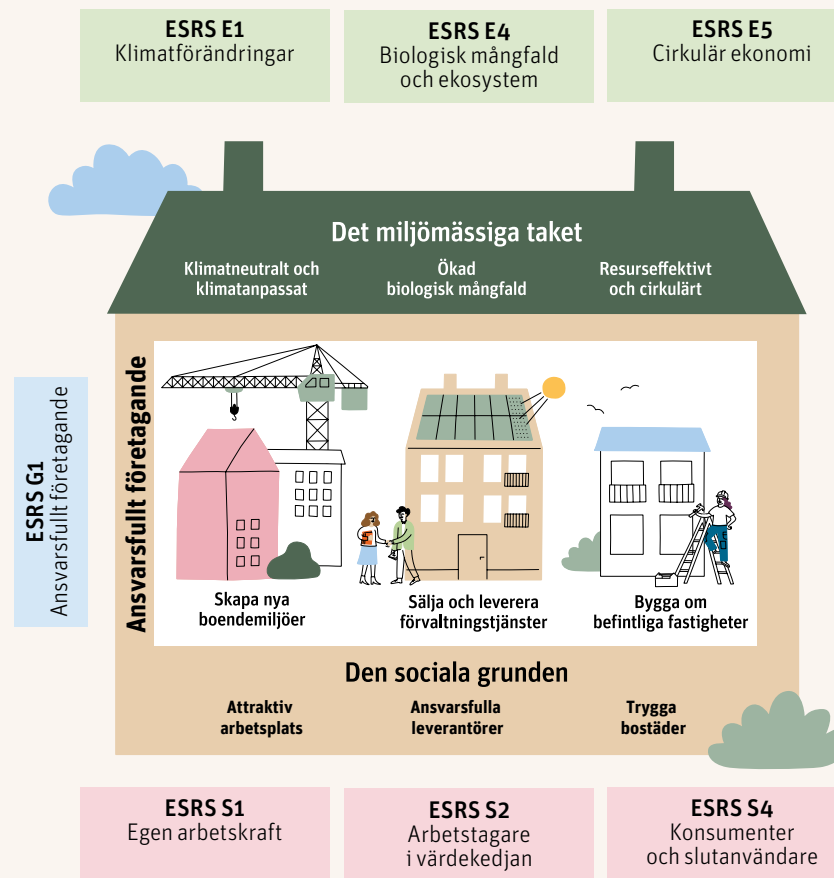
ESRS E1
Klimatförändringar

ESRS E4
Biologisk mångfald och ekosystem

ESRS E5
Cirkulär ekonomi

Det miljömässiga taket

Klimatneutralt och klimatanpassat

Ökad biologisk mångfald

Resurseffektivt och cirkulärt

ESRS G1
Ansvarsfullt företagande

Ansvarsfullt företagande

Skapa nya boendemiljöer

Sälja och leverera förvaltningstjänster

Bygga om befintliga fastigheter

Den sociala grunden

Attraktiv arbetsplats

Ansvarsfulla leverantörer

Trygga bostäder

ESRS S1
Egen arbetskraft

ESRS S2
Arbetstagare i värdekedjan

ESRS S4
Konsumenter och slutanvändare